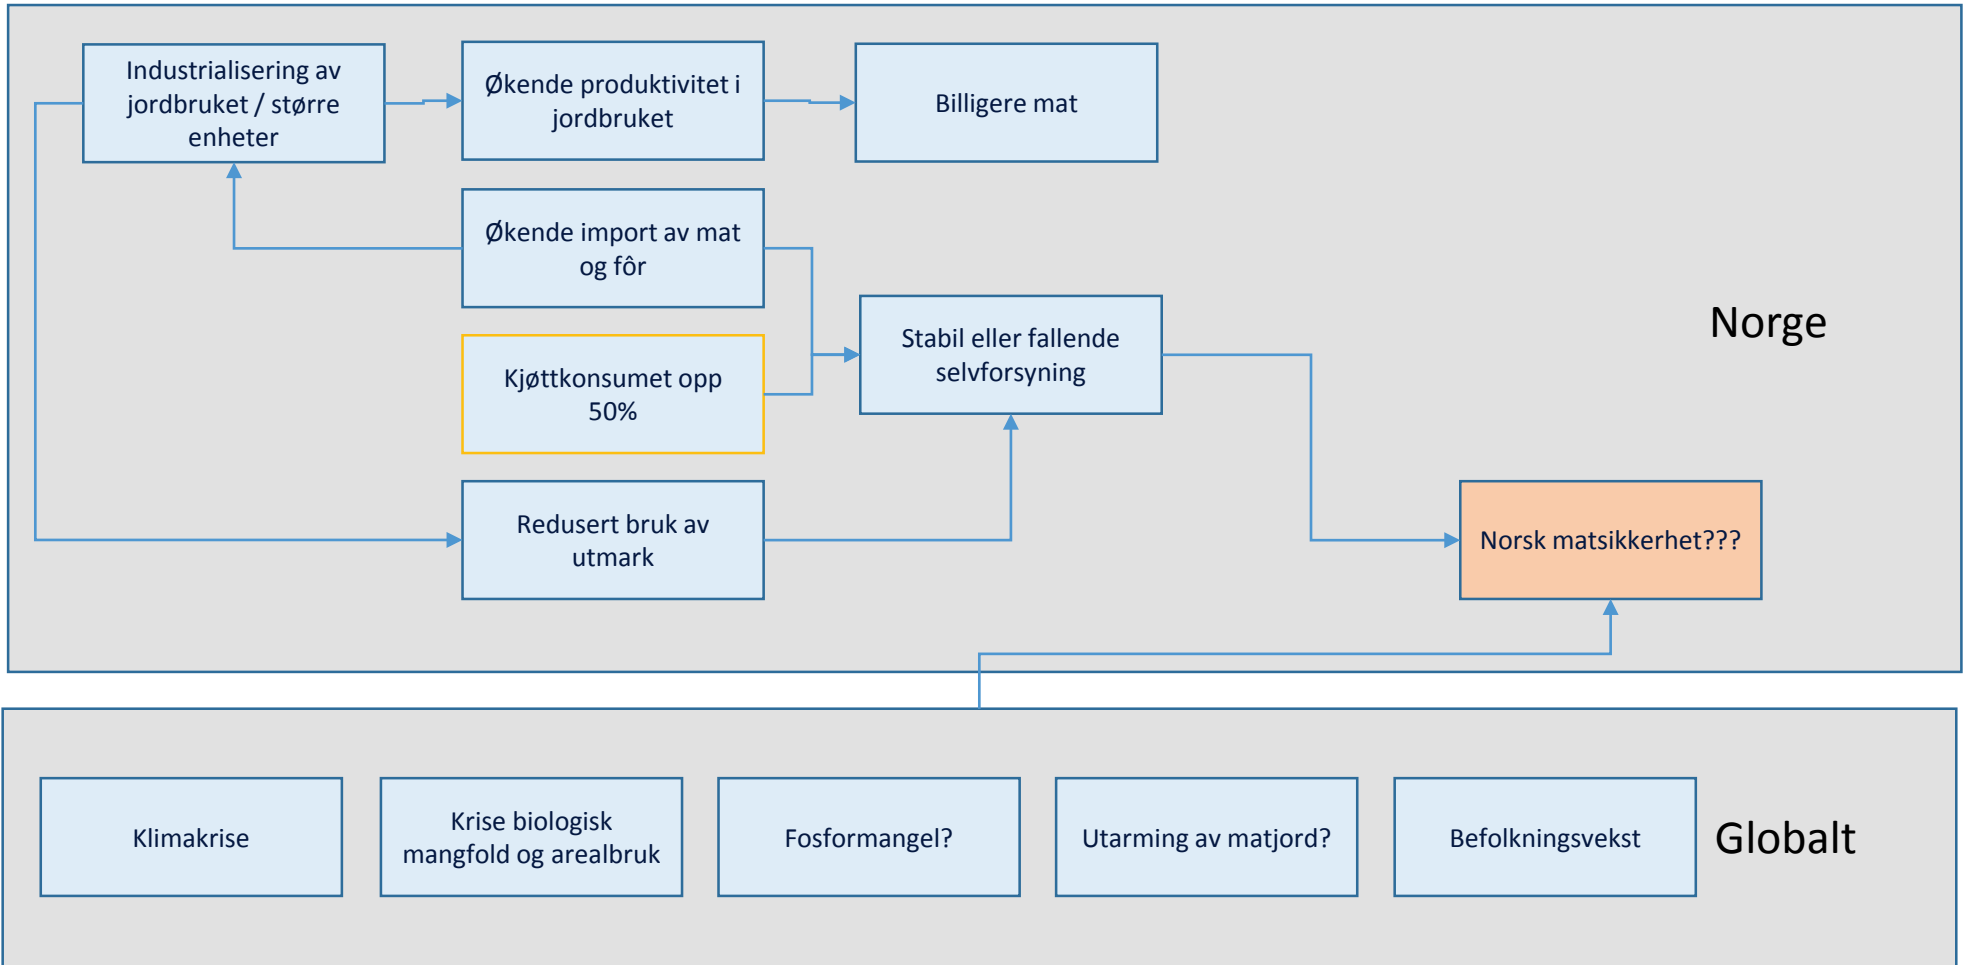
Industrialisering av jordbruket / større enheter

Økende produktivitet i jordbruket

Billigere mat

Økende import av mat og fôr

Kjøttkonsumet opp 50%

Stabil eller fallende selvforsyning

Norge

Redusert bruk av utmark

Norsk matsikkerhet???

Klimakrise

Krise biologisk mangfold og arealbruk

Fosformangel?

Utarming av matjord?

Befolkningsvekst

Globalt